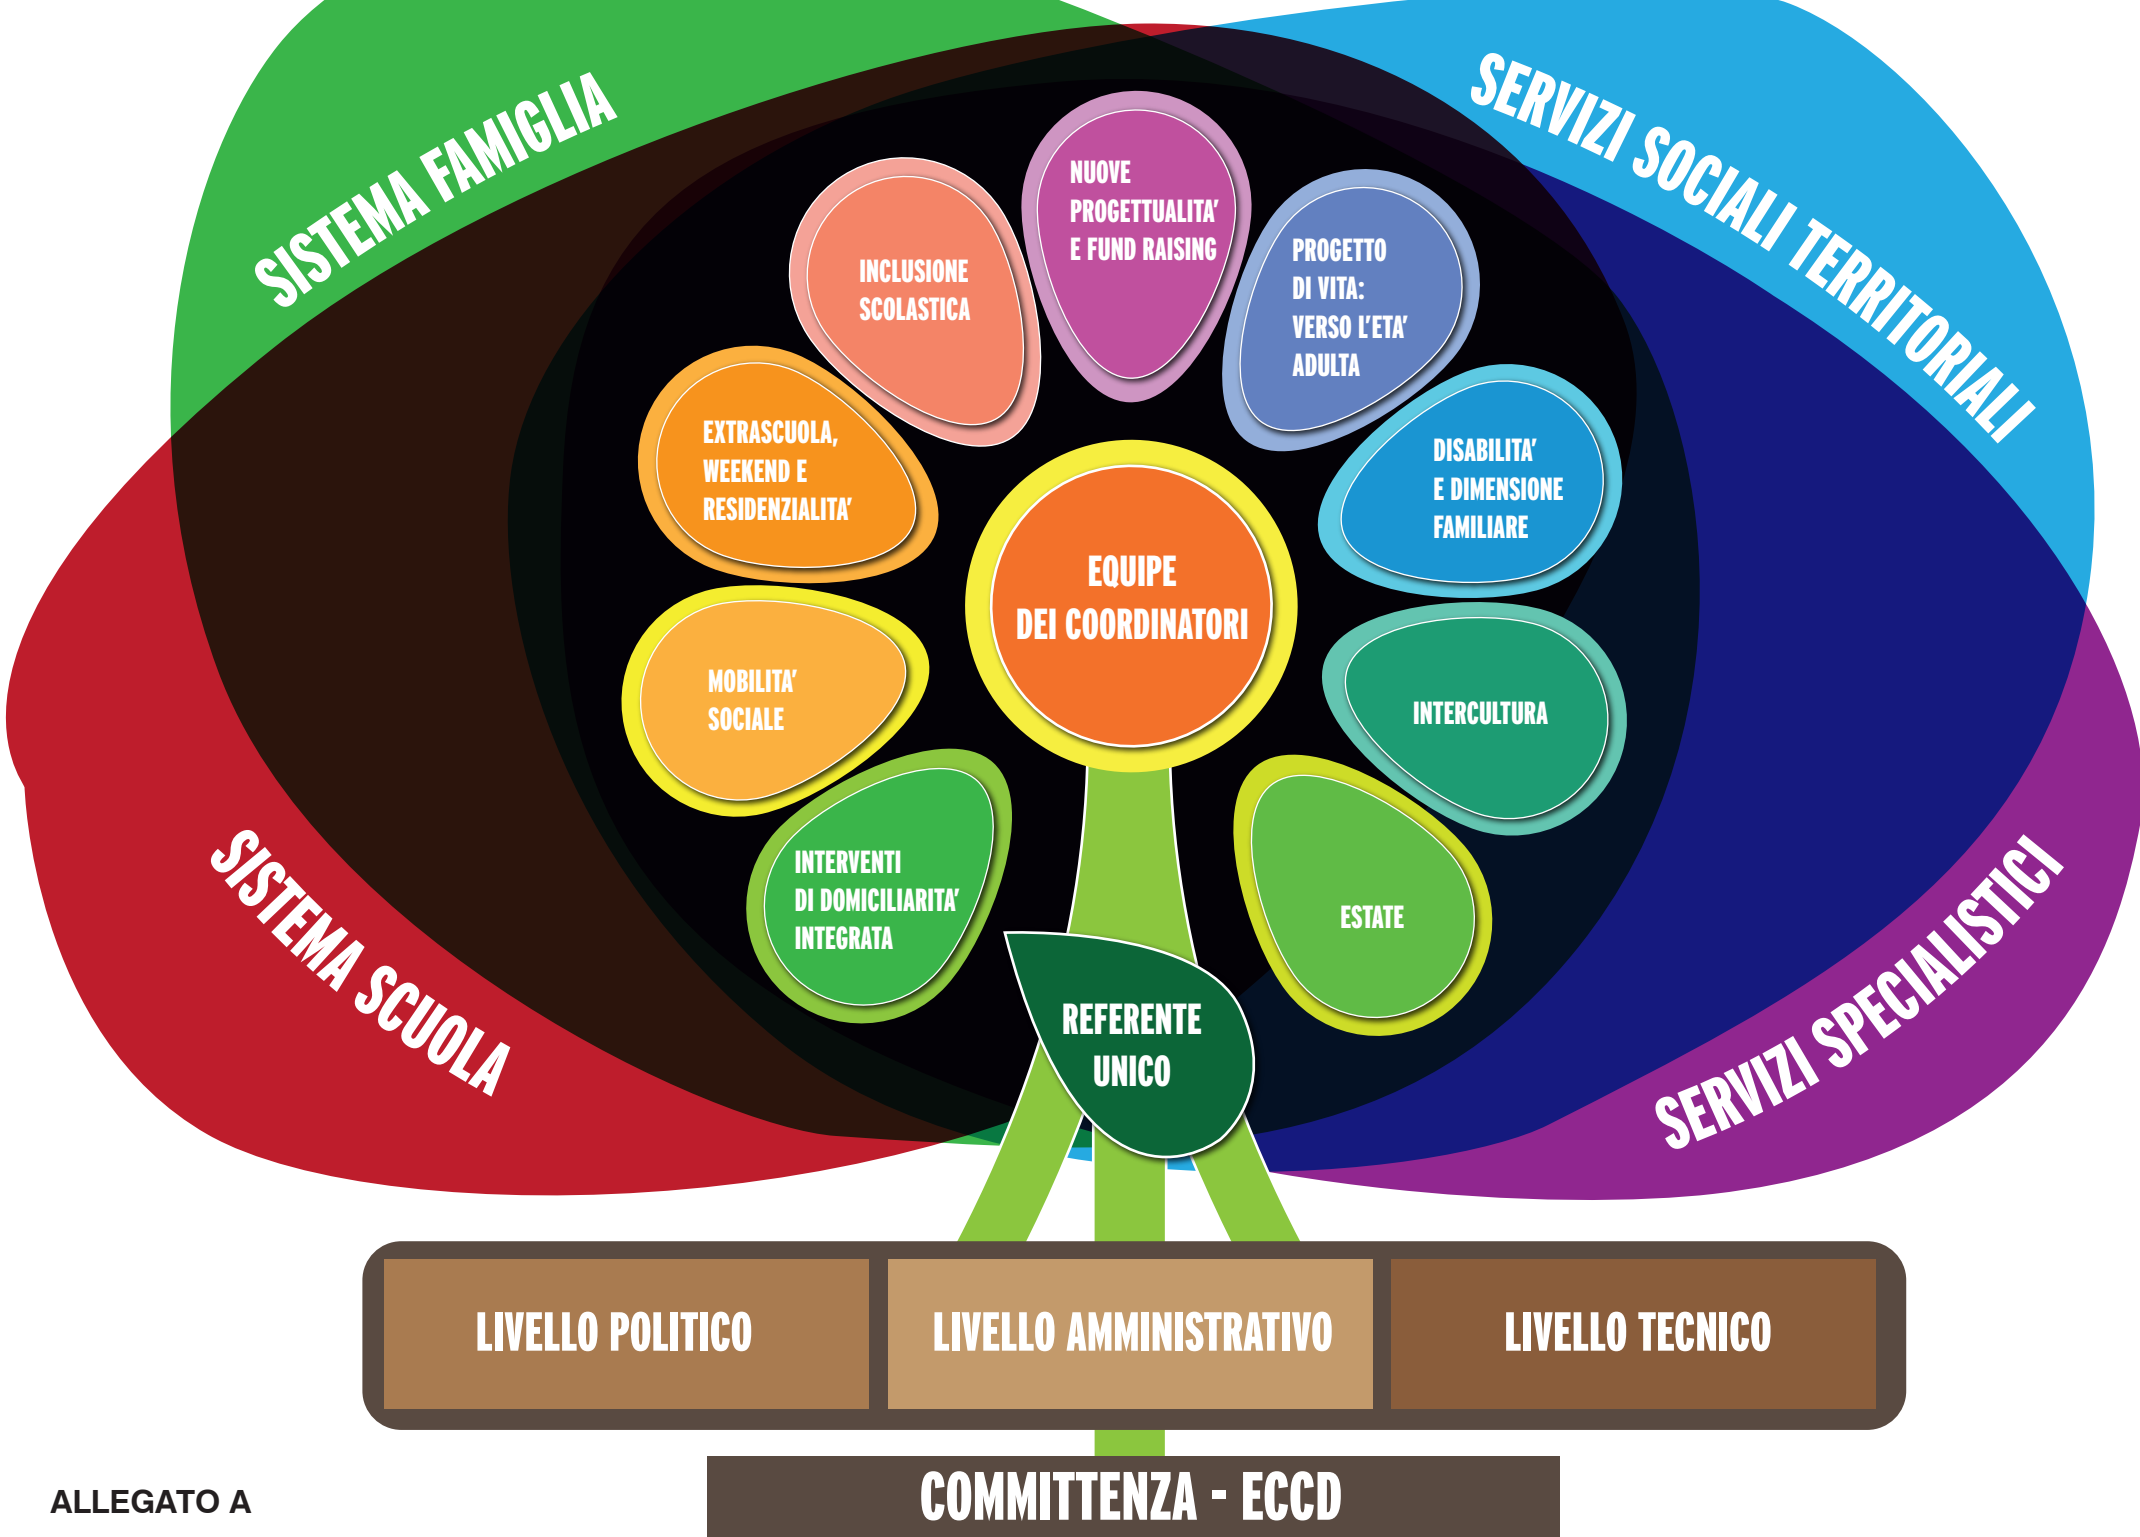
SISTEMA FAMIGLIA

SERVIZI SOCIALI TERRITORIALI

NUOVE PROGETTUALITA' E FUND RAISING

INCLUSIONE SCOLASTICA

PROGETTO DI VITA: VERSO L'ETA' ADULTA

EXTRASCUOLA, WEEKEND E RESIDENZIALITA'

DISABILITA' E DIMENSIONE FAMILIARE

EQUIPE DEI COORDINATORI

MOBILITA' SOCIALE

INTERCULTURA

INTERVENTI DI DOMICILIARITA' INTEGRATA

ESTATE

REFERENTE UNICO

SISTEMA SCUOLA

SERVIZI SPECIALISTICI

LIVELLO POLITICO

LIVELLO AMMINISTRATIVO

LIVELLO TECNICO

COMMITTENZA - ECCD

ALLEGATO A